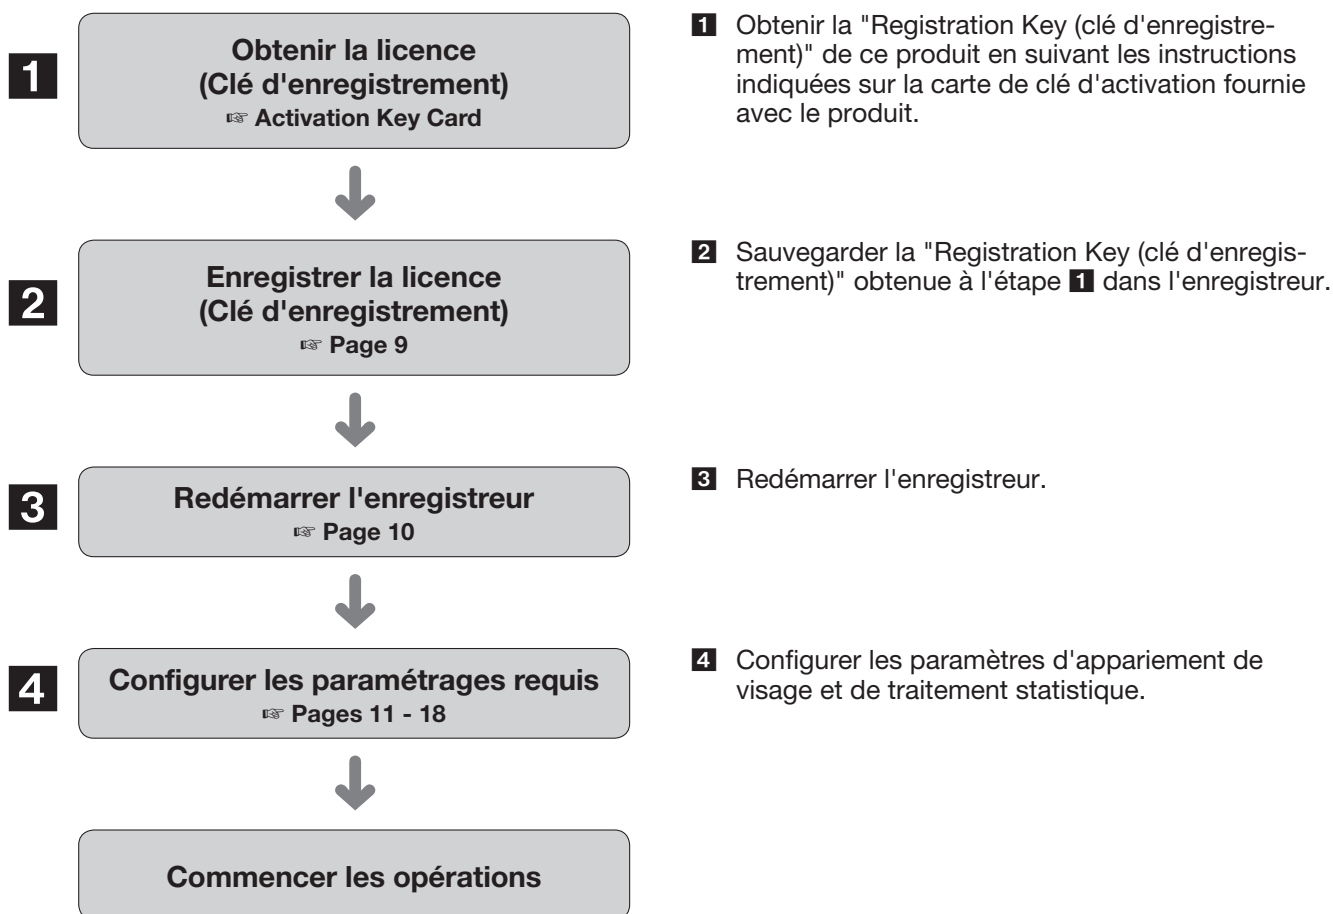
1

Obtenir la licence
(Clé d'enregistrement)
☞ Activation Key Card

2

Enregistrer la licence
(Clé d'enregistrement)
☞ Page 9

3

Redémarrer l'enregistreur
☞ Page 10

4

Configurer les paramétrages requis
☞ Pages 11 - 18

Commencer les opérations

1 Obtenir la "Registration Key (clé d'enregistrement)" de ce produit en suivant les instructions indiquées sur la carte de clé d'activation fournie avec le produit.

2 Sauvegarder la "Registration Key (clé d'enregistrement)" obtenue à l'étape 1 dans l'enregistreur.

3 Redémarrer l'enregistreur.

4 Configurer les paramètres d'appariement de visage et de traitement statistique.